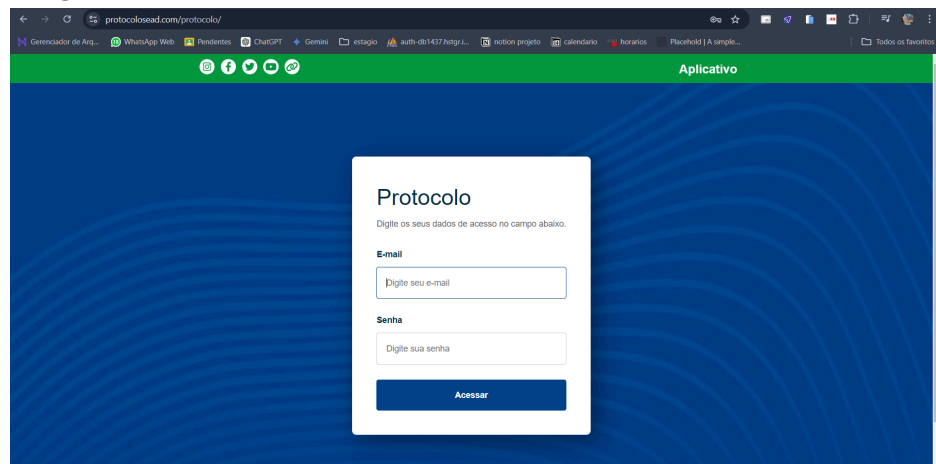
protocolosead.com/protocolo/

Gerenciador de Arq... WhatsApp Web Pendentes ChatGPT Gemini estagio auth-db1437.hstgr.i... notion projeto calendario horarios Placehold | A simple... Todos os favoritos

Aplicativo

Protocolo

Digite os seus dados de acesso no campo abaixo.

E-mail

Digite seu e-mail

Senha

Digite sua senha

Acessar